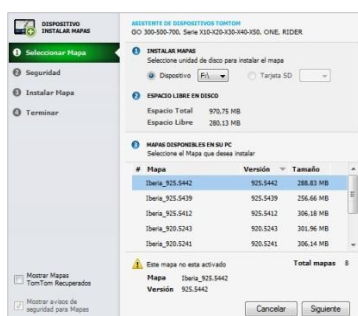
DISPOSITIVO INSTALAR MAPAS

ASISTENTE DE DISPOSITIVOS TOMTOM
GO 300-500-700, Serie X10-X20-X30-X40-X50, ONE, RIDER

1 Seleccionar Mapa
2 Seguridad
3 Instalar Mapa
4 Terminar

1 INSTALAR MAPAS
Seleccione unidad de disco para instalar el mapa
Dispositivo F:\ Tarjeta SD

2 ESPACIO LIBRE EN DISCO
Espacio Total 970,75 MB
Espacio Libre 280,13 MB

3 MAPAS DISPONIBLES EN SU PC
Seleccione el Mapa que desea instalar

| # | Mapa | Versión | Tamaño |
|---|---|---|---|
| | Iberia_925.5442 | 925.5442 | 288.83 MB |
| | Iberia_925.5439 | 925.5439 | 256.66 MB |
| | Iberia_925.5412 | 925.5412 | 306.18 MB |
| | Iberia_920.5243 | 920.5243 | 301.96 MB |
| | Iberia_920.5241 | 920.5241 | 306.14 MB |

Este mapa no esta activado
Total mapas 8
Mapa Iberia_925.5442
Versión 925.5442

Mostrar Mapas TomTom Recuperados
Mostrar avisos de seguridad para Mapas

Cancelar Siguiente